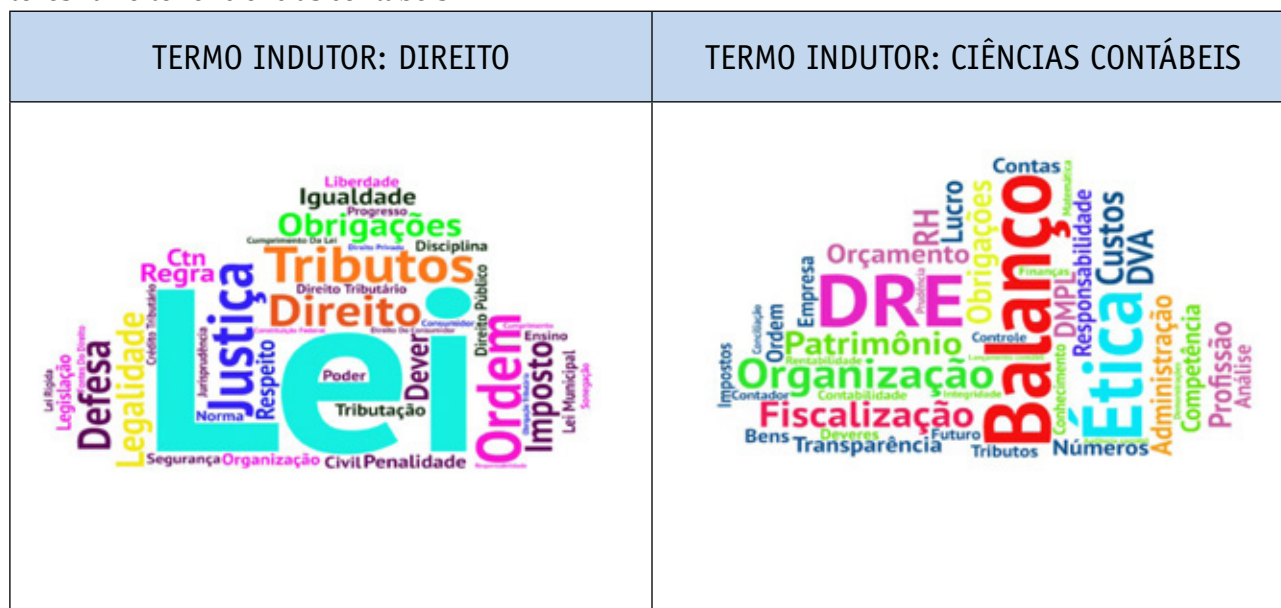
| TERMO INDUTOR: DIREITO | TERMO INDUTOR: CIÊNCIAS CONTÁBEIS |
|---|---|
| Liberdade Igualdade Progresso Obrigações Cumprimento De Lei Direito Privado Disciplina Ctn Regra Tributos Direito Tributário Direito Público Crédito Tributário Direito Constituição Federal Direito Do Consumidor Consumidor Cumprimento Ensino Fontes Do Direito Jurisprudência Justiça Lei Rígida Legislação Legalidade Defesa Respeito Poder Dever Ordem Imposto Obrigação Tributária Lei Municipal Sonegação Norma Tributação Segurança Organização Civil Penalidade Responsabilidade | Contas Matemática Lucro RH Obrigações Orçamento Custos DVA Finanças Responsabilidade DMPL Empresa DRE Conciliação Ordem Patrimônio Controle Rentabilidade Lançamento contábil Organização Impostos Contador Contabilidade Integridade Conhecimento Fiscalização Balanço Ética Administração Competência Profissão Análise Demonstração Prudência Bens Deveres Futuro Transparência Tributos Números |